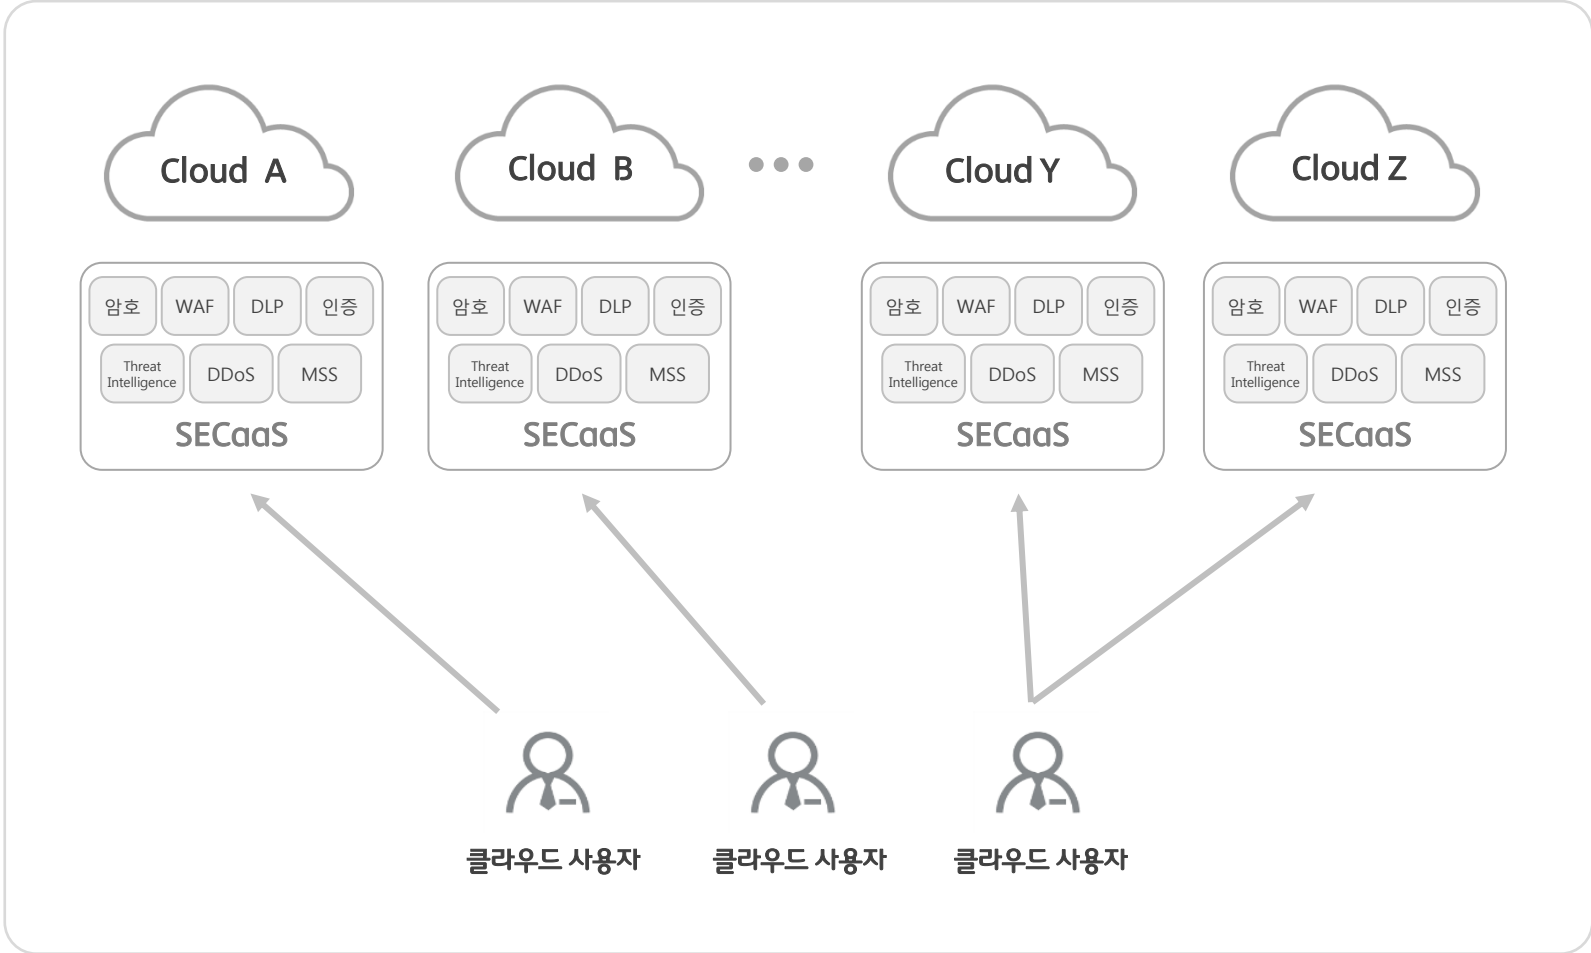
Cloud A

Cloud B

Cloud Y

Cloud Z

암호 WAF DLP 인증
Threat Intelligence DDoS MSS
SECaaS

암호 WAF DLP 인증
Threat Intelligence DDoS MSS
SECaaS

암호 WAF DLP 인증
Threat Intelligence DDoS MSS
SECaaS

암호 WAF DLP 인증
Threat Intelligence DDoS MSS
SECaaS

클라우드 사용자

클라우드 사용자

클라우드 사용자